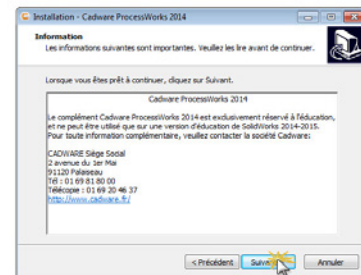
Installation - Cadware ProcessWorks 2014

Information

Les informations suivantes sont importantes. Veuillez les lire avant de continuer.

Lorsque vous êtes prêt à continuer, cliquez sur Suivant.

Cadware ProcessWorks 2014

Le complément Cadware ProcessWorks 2014 est exclusivement réservé à l'éducation, et ne peut être utilisé que sur une version d'éducation de SolidWorks 2014-2015. Pour toute information complémentaire, veuillez contacter la société Cadware:

CADWARE Siège Social
2 avenue du 1er Mai
91120 Palaiseau
Tél : 01 69 81 80 00
Télécopie : 01 69 20 46 37
http://www.cadware.fr/

< Précédent Suivant > Annuler